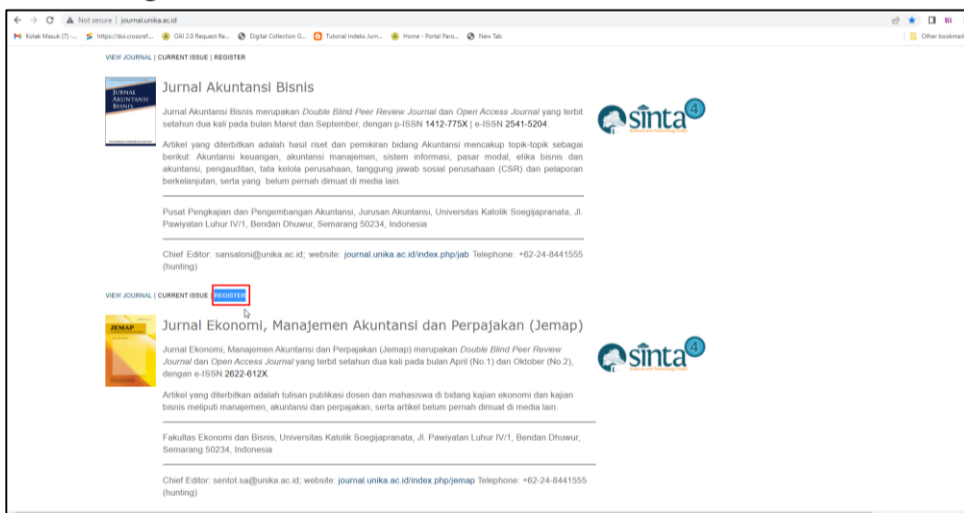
Not secure | journal.unika.ac.id

Kotak Masuk (7) - ... https://doi.crossref... OAI 2.0 Request Re... Digital Collection G... Tutorial Indeks Jurn... Home - Portal Paro... New Tab Other bookmarks

VIEW JOURNAL | CURRENT ISSUE | REGISTER

JURNAL AKUNTANSI BISNIS

Jurnal Akuntansi Bisnis

Jurnal Akuntansi Bisnis merupakan *Double Blind Peer Review Journal* dan *Open Access Journal* yang terbit setahun dua kali pada bulan Maret dan September, dengan p-ISSN **1412-775X** | e-ISSN **2541-5204**.

Artikel yang diterbitkan adalah hasil riset dan pemikiran bidang Akuntansi mencakup topik-topik sebagai berikut: Akuntansi keuangan, akuntansi manajemen, sistem informasi, pasar modal, etika bisnis dan akuntansi, pengauditan, tata kelola perusahaan, tanggung jawab sosial perusahaan (CSR) dan pelaporan berkelanjutan, serta yang belum pernah dimuat di media lain.

sinta 4

Pusat Pengkajian dan Pengembangan Akuntansi, Jurusan Akuntansi, Universitas Katolik Soegijapranata, Jl. Pawiyatan Luhur IV/1, Bendan Dhuwur, Semarang 50234, Indonesia

Chief Editor: sansaloni@unika.ac.id; website: journal.unika.ac.id/index.php/jab Telephone: +62-24-8441555 (hunting)

VIEW JOURNAL | CURRENT ISSUE | REGISTER

JEMAP

Jurnal Ekonomi, Manajemen Akuntansi dan Perpajakan (Jemap)

Jurnal Ekonomi, Manajemen Akuntansi dan Perpajakan (Jemap) merupakan *Double Blind Peer Review Journal* dan *Open Access Journal* yang terbit setahun dua kali pada bulan April (No.1) dan Oktober (No.2), dengan e-ISSN **2622-612X**.

sinta 4

Artikel yang diterbitkan adalah tulisan publikasi dosen dan mahasiswa di bidang kajian ekonomi dan kajian bisnis meliputi manajemen, akuntansi dan perpajakan, serta artikel belum pernah dimuat di media lain.

Fakultas Ekonomi dan Bisnis, Universitas Katolik Soegijapranata, Jl. Pawiyatan Luhur IV/1, Bendan Dhuwur, Semarang 50234, Indonesia

Chief Editor: sentot.sa@unika.ac.id; website: journal.unika.ac.id/index.php/jemap Telephone: +62-24-8441555 (hunting)